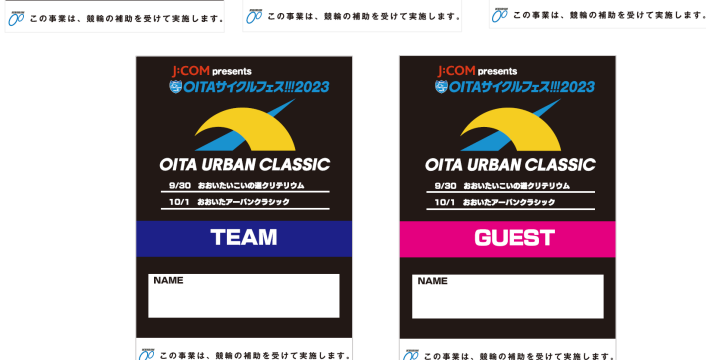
この事業は、競輪の補助を受けて実施します。

この事業は、競輪の補助を受けて実施します。

この事業は、競輪の補助を受けて実施します。

J:COM presents
OITAサイクルフェス!!!2023

OITA URBAN CLASSIC

9/30 おおいたいこいの道クリテリウム
10/1 おおいたアーバンクラシック

TEAM

NAME

この事業は、競輪の補助を受けて実施します。

J:COM presents
OITAサイクルフェス!!!2023

OITA URBAN CLASSIC

9/30 おおいたいこいの道クリテリウム
10/1 おおいたアーバンクラシック

GUEST

NAME

この事業は、競輪の補助を受けて実施します。